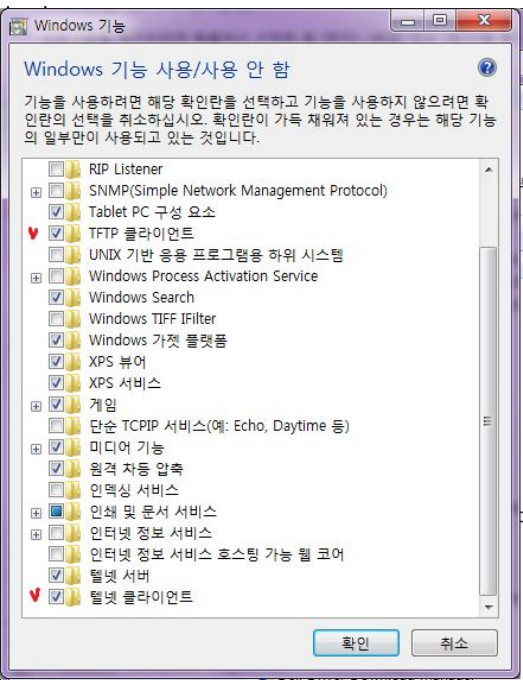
Windows 기능

Windows 기능 사용/사용 안 함

기능을 사용하려면 해당 확인란을 선택하고 기능을 사용하지 않으려면 확인란의 선택을 취소하십시오. 확인란이 가득 채워져 있는 경우는 해당 기능의 일부만이 사용되고 있는 것입니다.

RIP Listener
SNMP(Simple Network Management Protocol)
Tablet PC 구성 요소
TFTP 클라이언트
UNIX 기반 응용 프로그램용 하위 시스템
Windows Process Activation Service
Windows Search
Windows TIFF IFilter
Windows 가젯 플랫폼
XPS 뷰어
XPS 서비스
게임
단순 TCPIP 서비스(예: Echo, Daytime 등)
미디어 기능
원격 차등 압축
인덱싱 서비스
인쇄 및 문서 서비스
인터넷 정보 서비스
인터넷 정보 서비스 호스팅 가능 웹 코어
텔넷 서버
텔넷 클라이언트

확인
취소